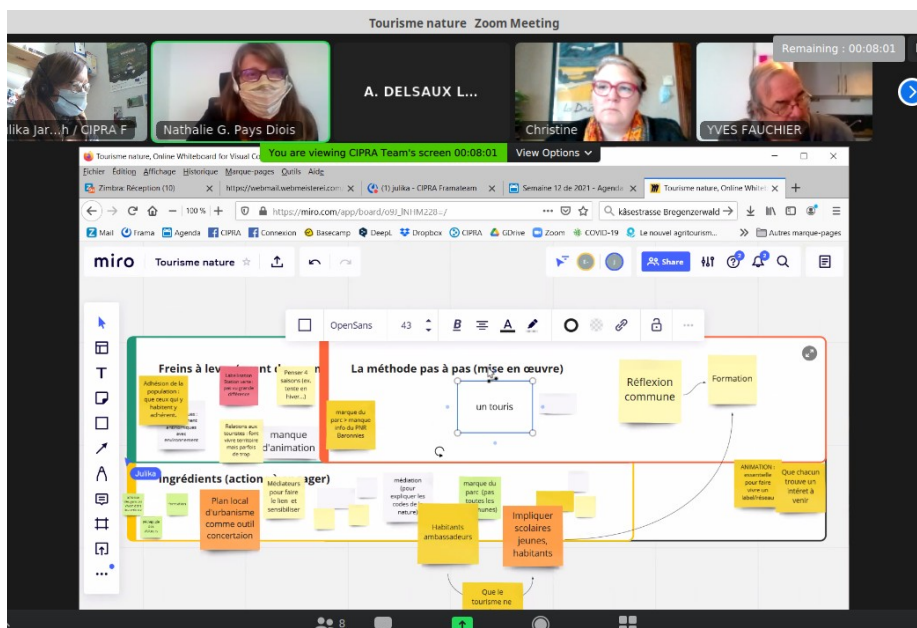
Tourisme nature Zoom Meeting

Remaining : 00:08:01

lika Jar...h / CIPRA F

Nathalie G. Pays Diois

A. DELSAUX L...

Christine

YVES FAUCHIER

You are viewing CIPRA Team's screen 00:08:01

View Options

Tourisme nature, Online Whiteboard for Visual Co

Fichier Édition Affichage Historique Marque-pages Outils Aide

Zimbra: Réception (10)

https://webmail.webmeisterei.com

(1) julika - CIPRA Framateam

Semaine 12 de 2021 - Agenda

Tourisme nature, Online Whiteb

100 %

https://miro.com/app/board/o9J_lNHM228=/

käsestrasse Bregenzerwald

Mail Frama Agenda CIPRA Connexion Basecamp DeepL Dropbox CIPRA GDrive Zoom COVID-19 Le nouvel agritourism... Autres marque-pages

miro Tourisme nature

Share

OpenSans 43

Freins à lev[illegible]ent d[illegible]

La méthode pas à pas (mise en œuvre)

Adhésion de la population : que ceux qui y habitent y adhèrent.

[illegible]

Penser 4 saisons (ex. tente en hiver...)

Relations aux touristes

manque d'animation

marque du parc = manque info du PNR Baronnies

un touris

Réflexion commune

Formation

ANIMATION : essentielle pour faire vivre un label/réseau

Que chacun trouve un intérêt à venir

Julika

Ingrédients (action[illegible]ager)

Plan local d'urbanisme comme outil concertation

Médiateurs pour faire le lien et sensibiliser

médiation (pour expliquer les codes de nature)

marque du parc (pas toutes les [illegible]unes)

Habitants ambassadeurs

Impliquer scolaires jeunes, habitants

Que le tourisme ne

8